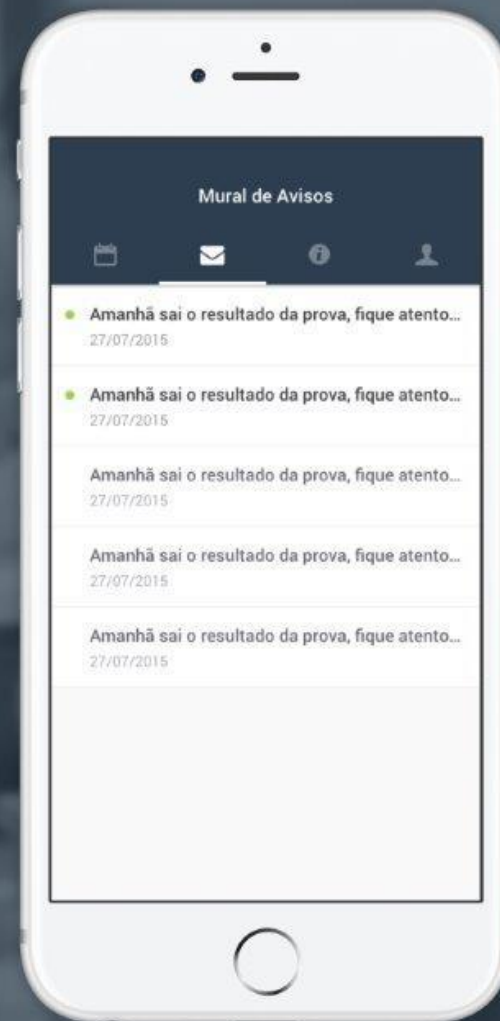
Mural de Avisos

Amanhã sai o resultado da prova, fique atento...
27/07/2015

Amanhã sai o resultado da prova, fique atento...
27/07/2015

Amanhã sai o resultado da prova, fique atento...
27/07/2015

Amanhã sai o resultado da prova, fique atento...
27/07/2015

Amanhã sai o resultado da prova, fique atento...
27/07/2015